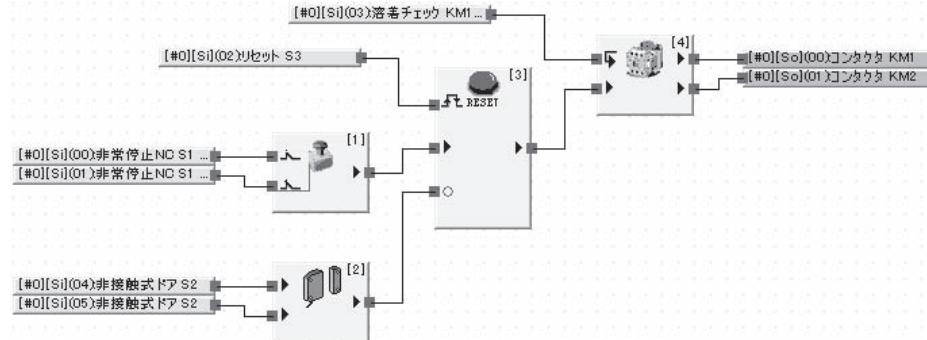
[#0][Si](03)溶着チェック KM1 ...

[#0][Si](02)リセット S3

[3]

RESET

[4]

[#0][So](00)コンタクタ KM1

[#0][So](01)コンタクタ KM2

[1]

[#0][Si](00)非常停止NC S1 ...

[#0][Si](01)非常停止NC S1 ...

[2]

[#0][Si](04)非接触式ドア S2

[#0][Si](05)非接触式ドア S2